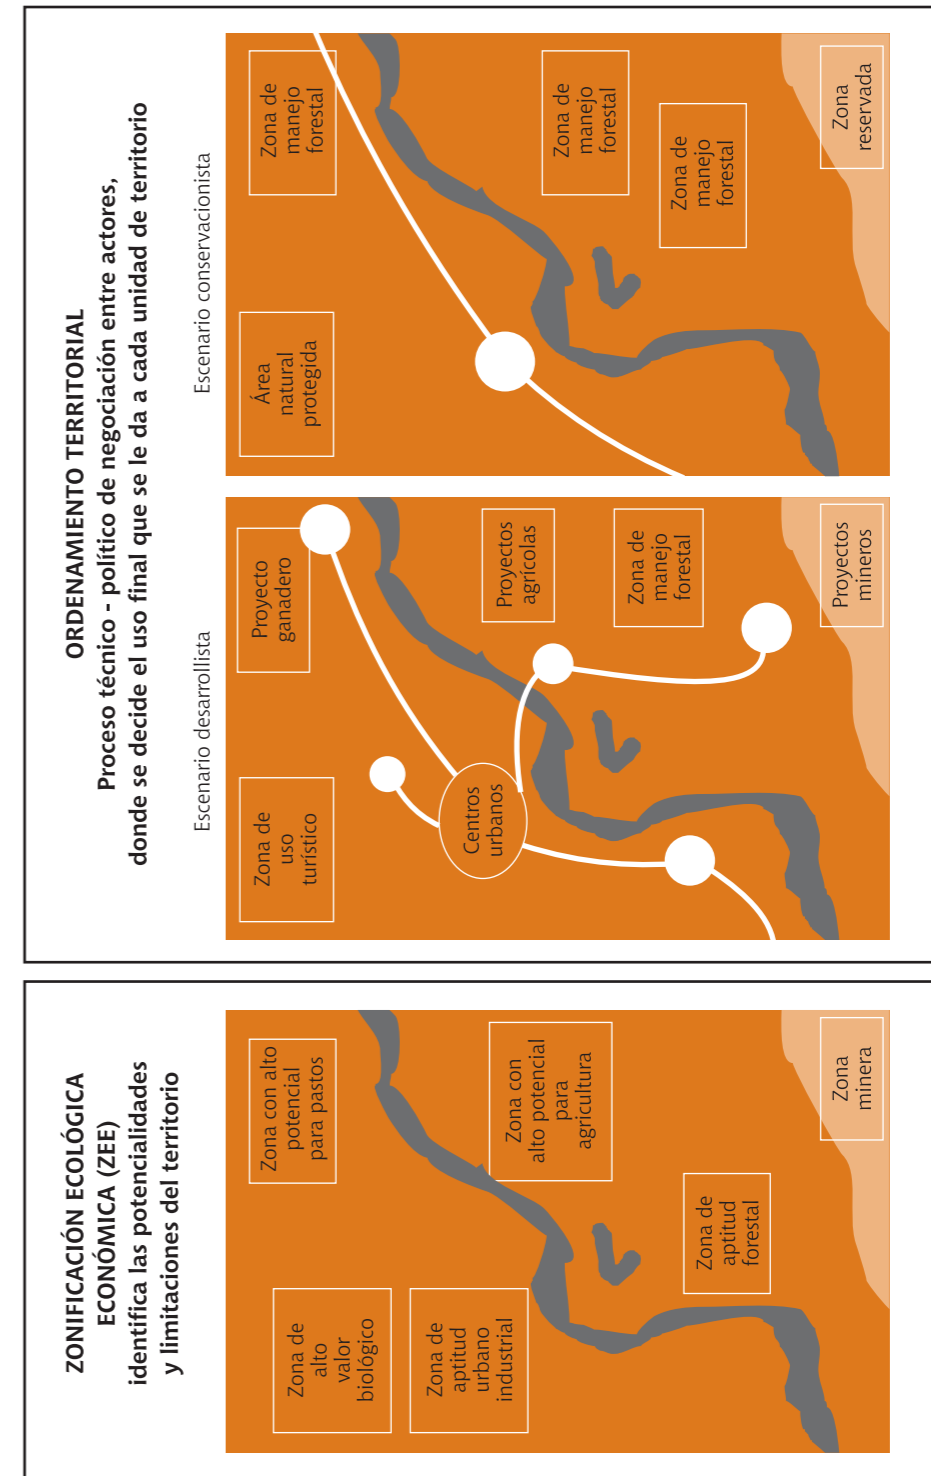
ZONIFICACIÓN ECOLÓGICA ECONÓMICA (ZEE)
identifica las potencialidades y limitaciones del territorio

Zona de alto valor biológico

Zona de aptitud urbano industrial

Zona con alto potencial para pastos

Zona con alto potencial para agricultura

Zona de aptitud forestal

Zona minera

ORDENAMIENTO TERRITORIAL
Proceso técnico - político de negociación entre actores, donde se decide el uso final que se le da a cada unidad de territorio

Escenario desarrollista

Zona de uso turístico

Proyecto ganadero

Centros urbanos

Proyectos agrícolas

Zona de manejo forestal

Proyectos mineros

Escenario conservacionista

Área natural protegida

Zona de manejo forestal

Zona de manejo forestal

Zona de manejo forestal

Zona reservada